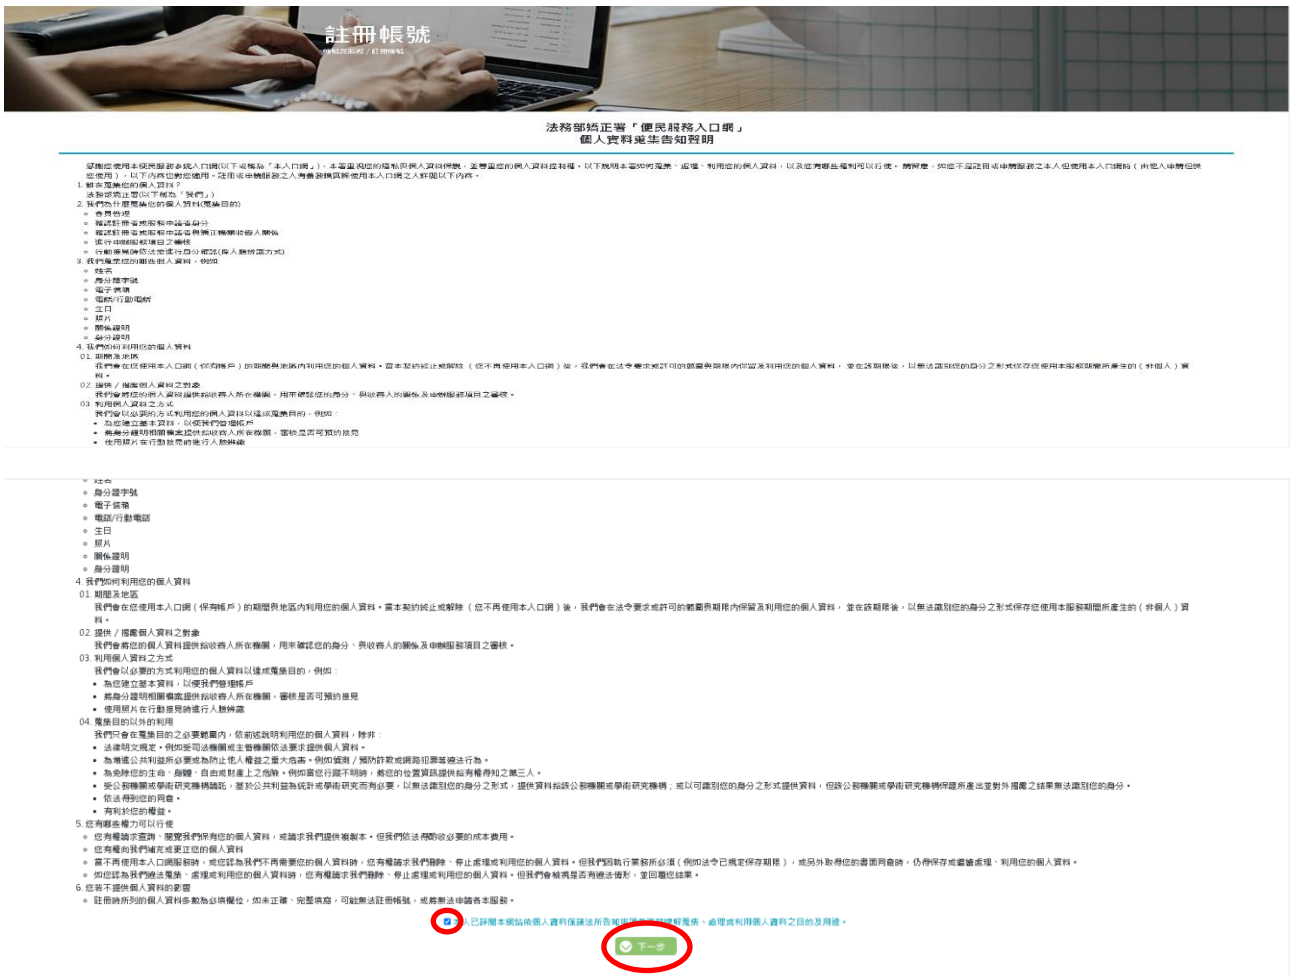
註冊帳號

法務部矯正署「便民服務入口網」
個人資料蒐集告知聲明

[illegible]

1. 誰在蒐集您的個人資料？
法務部矯正署(以下稱為「我們」)
2. 我們為什麼蒐集您的個人資料(蒐集目的)
3. 我們蒐集您的哪些個人資料，例如
姓名
身分證字號
電子信箱
電話/行動電話
生日
照片
關係證明
身分證明
4. 我們如何利用您的個人資料
01. 期間及地區
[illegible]
02. 提供 / 揭露個人資料之對象
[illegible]
03. 利用個人資料之方式
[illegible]

姓名
身分證字號
電子信箱
電話/行動電話
生日
照片
關係證明
身分證明
4. 我們如何利用您的個人資料
01. 期間及地區
我們會在您使用本入口網（保有帳戶）的期間與地區內利用您的個人資料。當本契約終止或解除（您不再使用本入口網）後，我們會在法令要求或許可的範圍與期限內保留及利用您的個人資料，並在該期限後，以無法識別您的身分之形式保存您使用本服務期間所產生的（非個人）資料。
02. 提供 / 揭露個人資料之對象
我們會將您的個人資料提供給收容人所在機關，用來確認您的身分、與收容人的關係及申辦服務項目之審核。
03. 利用個人資料之方式
我們會以必要的方式利用您的個人資料以達成蒐集目的，例如：
▪ 為您建立基本資料，以便我們管理帳戶
▪ 將身分證明相關檔案提供給收容人所在機關，審核是否可預約接見
▪ 使用照片在行動接見時進行人臉辨識
04. 蒐集目的以外的利用
我們只會在蒐集目的之必要範圍內，依前述說明利用您的個人資料，除非：
▪ 法律明文規定。例如受司法機關或主管機關依法要求提供個人資料。
▪ 為增進公共利益所必要或為防止他人權益之重大危害。例如偵測 / 預防詐欺或網路犯罪等違法行為。
▪ 為免除您的生命、身體、自由或財產上之危險。例如當您行蹤不明時，將您的位置資訊提供給有權得知之第三人。
▪ 受公務機關或學術研究機構請託，基於公共利益為統計或學術研究而有必要，以無法識別您的身分之形式，提供資料給該公務機關或學術研究機構；或以可識別您的身分之形式提供資料，但該公務機關或學術研究機構保證所產出並對外揭露之結果無法識別您的身分。
▪ 依法得到您的同意。
▪ 有利於您的權益。
5. 您有哪些權力可以行使
▪ 您有權請求查詢、閱覽我們保有您的個人資料，或請求我們提供複製本。但我們依法得酌收必要的成本費用。
▪ 您有權向我們補充或更正您的個人資料
▪ 當不再使用本入口網服務時，或您認為我們不再需要您的個人資料時，您有權請求我們刪除、停止處理或利用您的個人資料。但我們因執行業務所必須（例如法令已規定保存期限），或另外取得您的書面同意時，仍得保存或繼續處理、利用您的個人資料。
▪ 如您認為我們違法蒐集、處理或利用您的個人資料時，您有權請求我們刪除、停止處理或利用您的個人資料。但我們會核實是否有違法情形，並回覆您結果。
6. 您若不提供個人資料的影響
▪ 註冊時所列的個人資料多數為必填欄位，如未正確、完整填寫，可能無法註冊帳號，或將無法申請各本服務。

本人已詳閱本網站依個人資料保護法所告知事項並清楚瞭解蒐集、處理或利用個人資料之目的及用途。

下一步